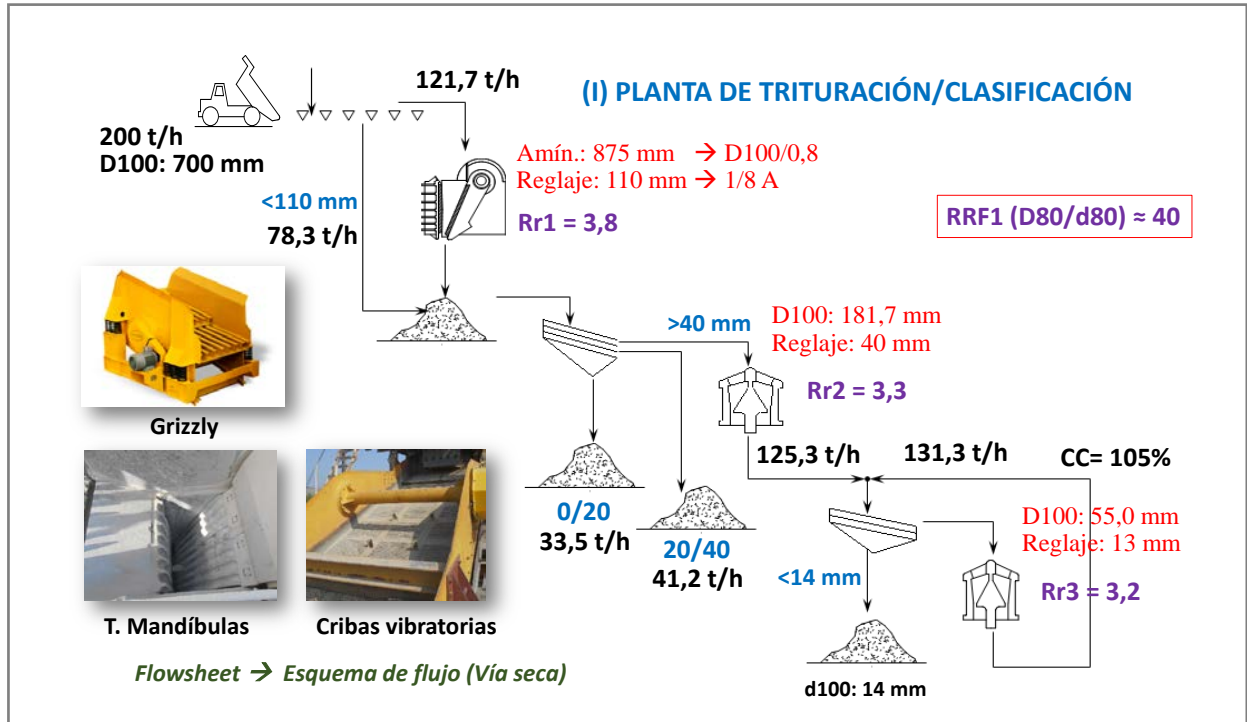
(I) PLANTA DE TRITURACIÓN/CLASIFICACIÓN

200 t/h
D100: 700 mm

121,7 t/h

Amín.: 875 mm → D100/0,8
Reglaje: 110 mm → 1/8 A

<110 mm
78,3 t/h

Rr1 = 3,8

RRF1 (D80/d80) ≈ 40

>40 mm

D100: 181,7 mm
Reglaje: 40 mm

Rr2 = 3,3

Grizzly

125,3 t/h
131,3 t/h
CC= 105%

0/20
33,5 t/h

20/40
41,2 t/h

D100: 55,0 mm
Reglaje: 13 mm

<14 mm

Rr3 = 3,2

T. Mandíbulas
Cribas vibratorias

Flowsheet → Esquema de flujo (Vía seca)

d100: 14 mm